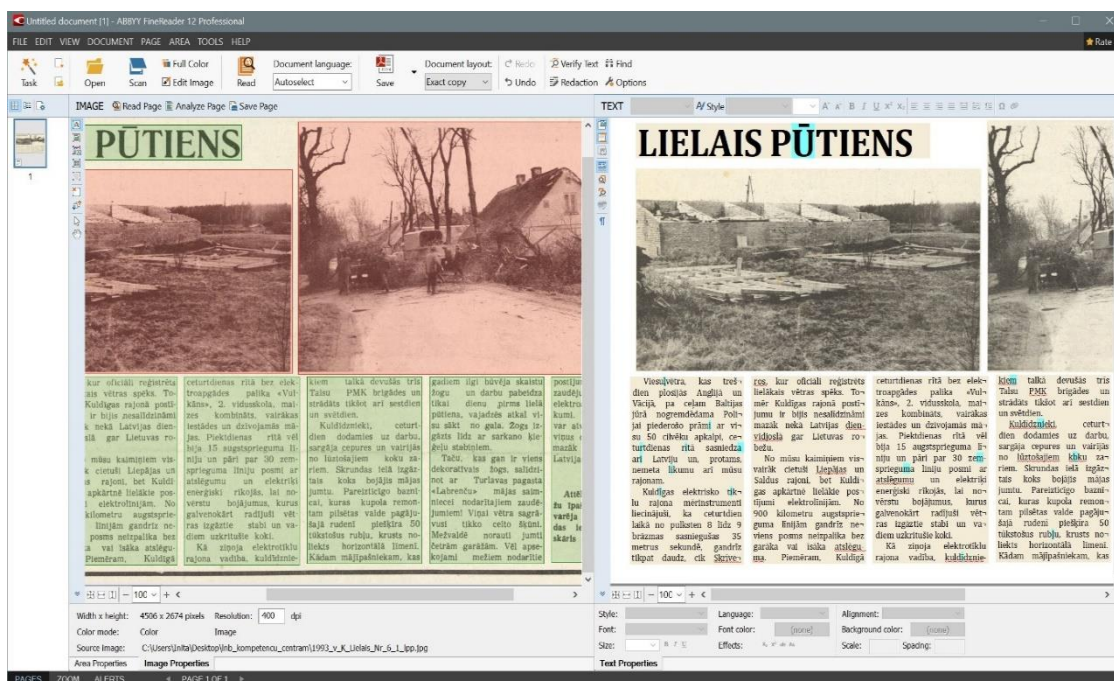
Untitled document [1] - ABBYY FineReader 12 Professional

FILE EDIT VIEW DOCUMENT PAGE AREA TOOLS HELP

Rate

Task Open Scan Full Color Edit Image Read Document language: Autoselect Save Document layout: Exact copy Redo Undo Verify text Find Redaction Options

IMAGE Read Page Analyze Page Save Page

TEXT Style

PŪTIENS

LIELAIS PŪTIENS

Viesuļvētra, kas trešdien plosījās Anglijā un Vācijā, pa ceļam Baltijas jūrā nogremdēdama Polijai piederošo prāmi ar vismaz 50 cilvēku apkalpi, ceturtdienas rītā sasniedza arī Latviju un, protams, nemeta līkumu arī mūsu rajonam.

Kuldīgas elektrisko tīklu rajona mērinstrumentu liecinājuši, ka ceturtdien laikā no pulksten 8 līdz 9 brāzmas sasniegušas 35 metrus sekundē, gandrīz tikpat daudz, cik Skrīveres, kur oficiāli reģistrēts lielākais vētras spēks. Tomēr Kuldīgas rajonā postījumu ir bijis nesalīdzināmi mazāk nekā Latvijas dienvidjoslā gar Lietuvas robežu.

No mūsu kaimiņiem visvairāk cietuši Liepājas un Saldus rajoni, bet Kuldīgas apkārtnē lielākie postījumi elektrolīnijām. No 900 kilometru augstsprieguma līnijām gandrīz neviens posms neizpalika bez garāka vai īsāka atslēguma. Piemēram, Kuldīgā

ceturtdienas rītā bez elektroapgādes palika «Vulkāns», 2. vidusskola, maizes kombināts, vairākas iestādes un dzīvojamās mājas. Piektdienas rītā vēl bija 15 augstsprieguma līniju un pāri par 30 zemsprieguma līniju posmi ar atslēgumu un elektriķi enerģiski rikojās, lai novērstu bojājumus, kurus galvenokārt radījuši vētras izgāztie stabi un vadiem uzkritušie koki.

Kā ziņoja elektrotīklu rajona vadība, kuldīdznie-

kiem talkā devušās trīs Talsu PMK brigādes un strādāts tiklot arī sestdien un svētdien.

Kuldīdznieki, ceturtdien dodamies uz darbu, sargāja cepures un vairījās no lūztošajiem koku zariem. Skrundas ielā izgāztais koks bojājis mājas jumtu. Pareizticigo baznīcai, kuras kupola remontam pilsētas valde pagājušajā rudenī piešķīra 50 tūkstošus rubļu, krusts noliekts horizontāli līmenī. Kādam mājīpašniekam, kas

gadiem ilgi būvēja skaistu īogu un darbu pabeidza tikai dienu pirms lielā pūtiena, vajadzēs atkal visu sākt no gala. Žogs izgāzts līdz ar sarkano ķieģeļu stabiņiem.

Taču, kas gan ir viens dekoratīvais žogs, salīdzinot ar Turlavas pagasta «Labrenču» mājas saimnieces nodarītajiem zaudējumiem! Viņai vētra sagrāvusi tikko celto šķūni. Mežvaldē norauti jumti četrām garāžām. Vēl apsekojami mežiem nodarītie

postīju zaudēju elektro kumi. var atv vipus s meņi Latvija

Atū šu Ipaš varēja das le skārās

Width x height: 4506 x 2674 pixels Resolution: 400 dpi
Color mode: Color Image
Source Image: C:\Users\Inita\Desktop\lnb_kompetencu_centram\1993_v_K_Lielais_Nr_6_1_lpp.jpg
Area Properties Image Properties

Style: Language: Alignment:
Font: Font color: [none] Background color: [none]
Size: Effects: Scale: Spacing:
Text Properties

100 100

PAGES ZOOM ALERTS PAGE 1 OF 1